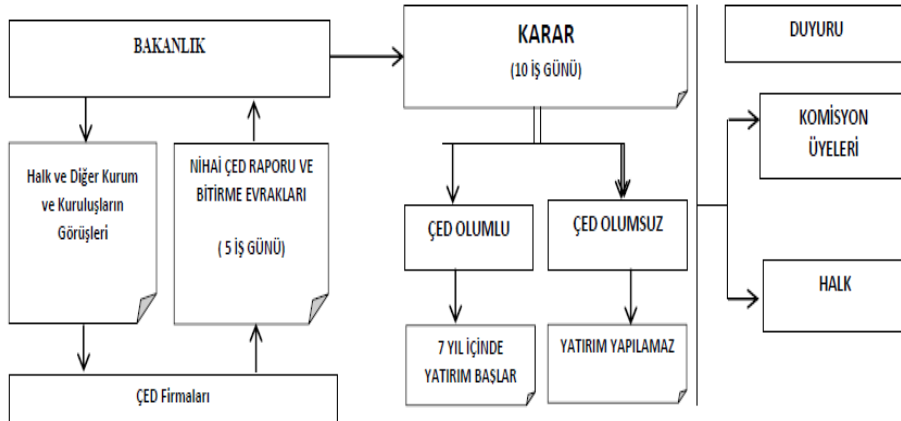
BAKANLIK

Halk ve Diğer Kurum ve Kuruluşların Görüşleri

NİHAİ ÇED RAPORU VE BİTİRME EVRAKLARI

( 5 İŞ GÜNÜ)

ÇED Firmaları

KARAR

(10 İŞ GÜNÜ)

ÇED OLUMLU

ÇED OLUMSUZ

7 YIL İÇİNDE YATIRIM BAŞLAR

YATIRIM YAPILAMAZ

DUYURU

KOMİSYON ÜYELERİ

HALK